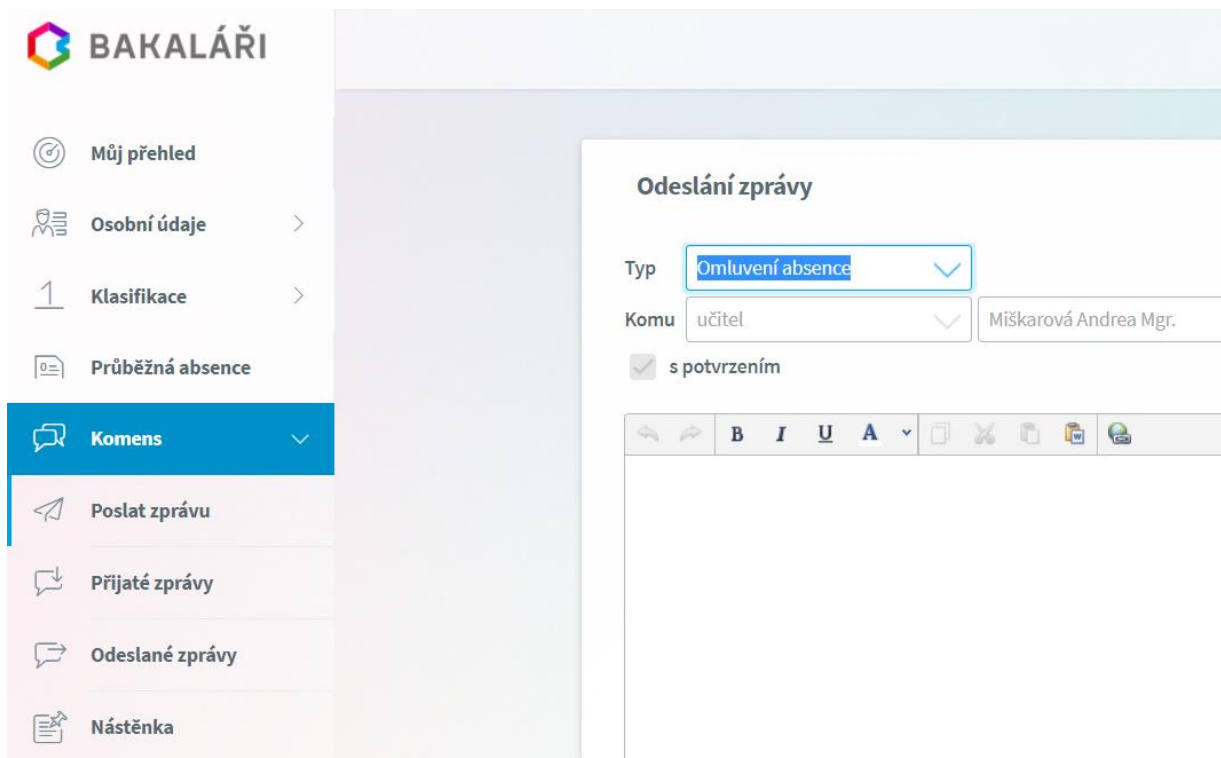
BAKALÁŘI

Můj přehled

Osobní údaje

Klasifikace

Průběžná absence

Komens

Poslat zprávu

Přijaté zprávy

Odeslané zprávy

Nástěnka

Odeslání zprávy

Typ Omluvení absence

Komu učitel Miškarová Andrea Mgr.

s potvrzením

B I U A